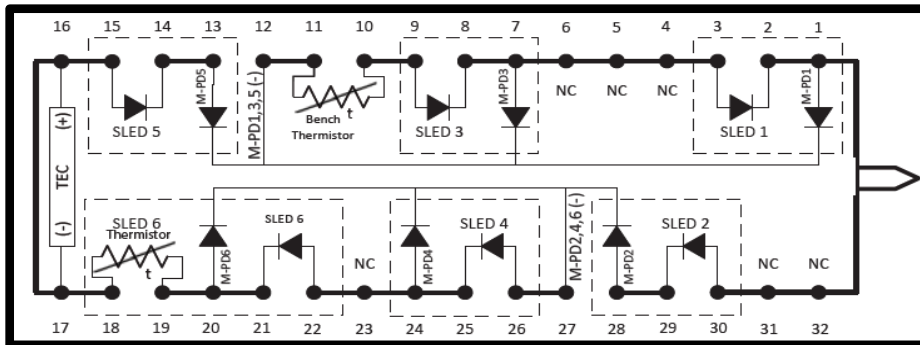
16 15 14 13 12 11 10 9 8 7 6 5 4 3 2 1

SLED 5
M-PD5
M-PD1,3,5 (-)
Bench Thermistor
t
SLED 3
M-PD3
NC NC NC
SLED 1
M-PD1

TEC
(+)
(-)

SLED 6 Thermistor
t
M-PD6
SLED 6
NC
M-PD4
SLED 4
M-PD2,4,6 (-)
M-PD2
SLED 2
NC NC

17 18 19 20 21 22 23 24 25 26 27 28 29 30 31 32